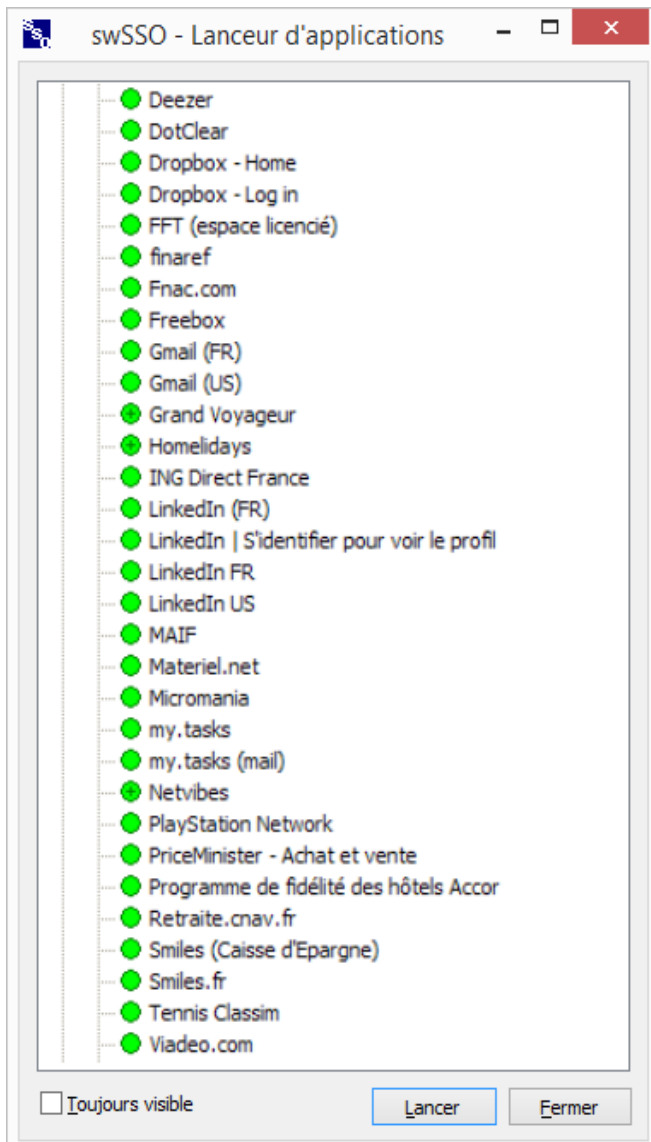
swSSO - Lanceur d'applications

Deezer
DotClear
Dropbox - Home
Dropbox - Log in
FFT (espace licencié)
finaref
Fnac.com
Freebox
Gmail (FR)
Gmail (US)
Grand Voyageur
Homelidays
ING Direct France
LinkedIn (FR)
LinkedIn | S'identifier pour voir le profil
LinkedIn FR
LinkedIn US
MAIF
Materiel.net
Micromania
my.tasks
my.tasks (mail)
Netvibes
PlayStation Network
PriceMinister - Achat et vente
Programme de fidélité des hôtels Accor
Retraite.cnav.fr
Smiles (Caisse d'Epargne)
Smiles.fr
Tennis Classim
Viadeo.com

Toujours visible
Lancer
Fermer